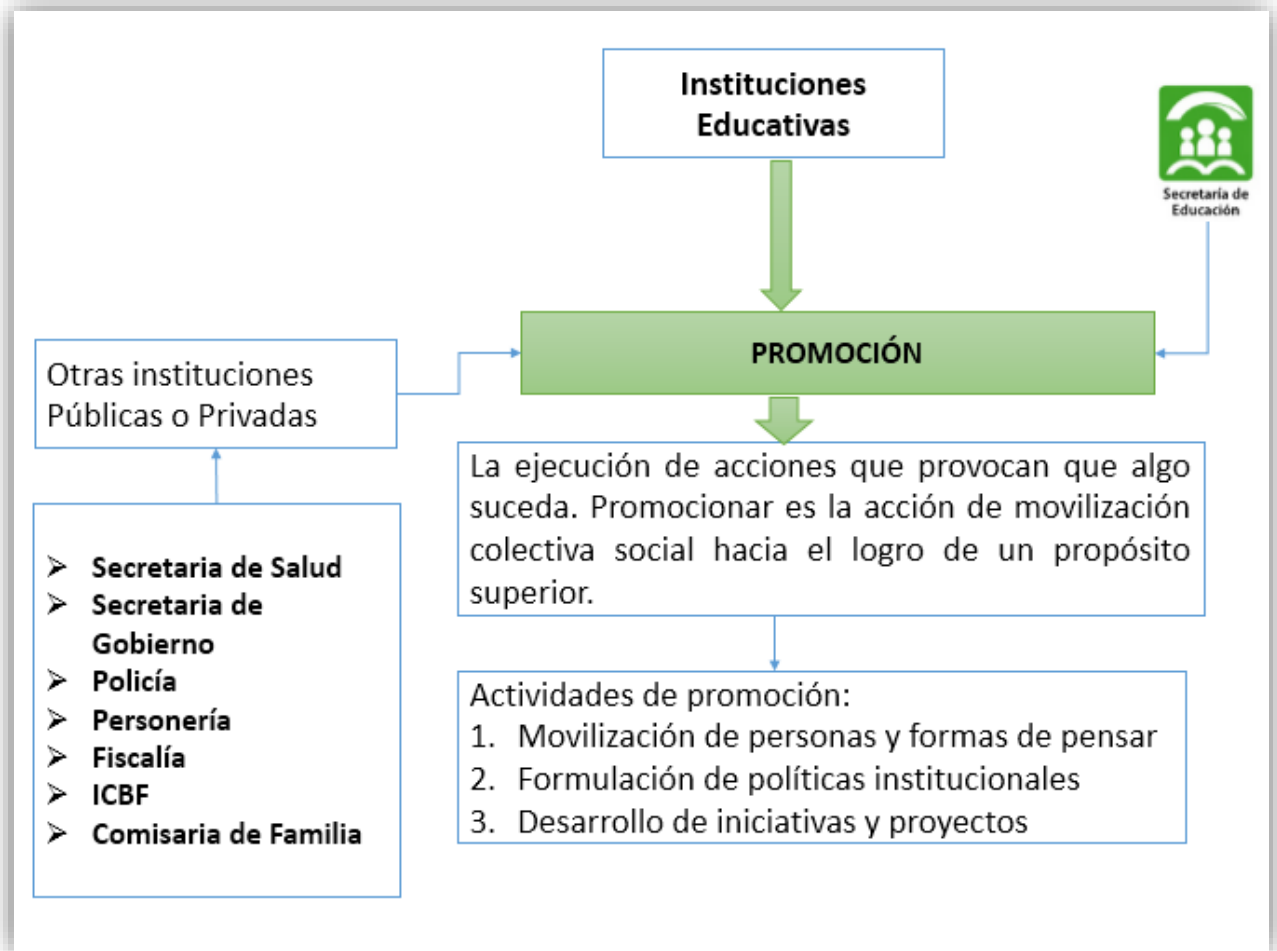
Instituciones Educativas

Secretaría de Educación

PROMOCIÓN

Otras instituciones Públicas o Privadas

La ejecución de acciones que provocan que algo suceda. Promocionar es la acción de movilización colectiva social hacia el logro de un propósito superior.

- Secretaria de Salud
- Secretaria de Gobierno
- Policía
- Personería
- Fiscalía
- ICBF
- Comisaria de Familia

Actividades de promoción:
1. Movilización de personas y formas de pensar
2. Formulación de políticas institucionales
3. Desarrollo de iniciativas y proyectos